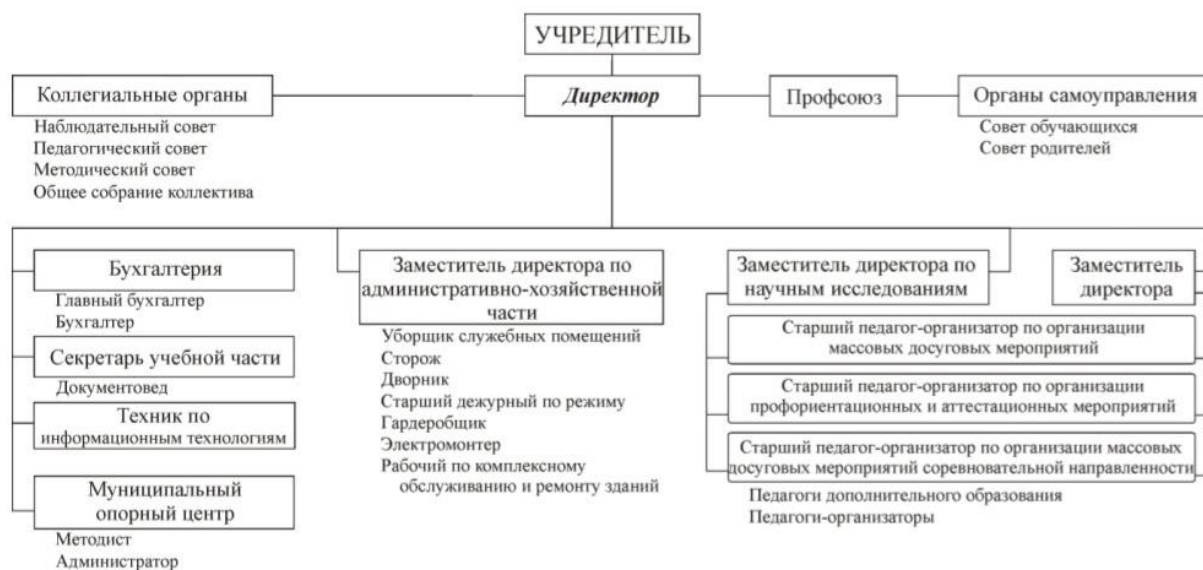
УЧРЕДИТЕЛЬ

Коллегиальные органы

Наблюдательный совет
Педагогический совет
Методический совет
Общее собрание коллектива

*Директор*

Профсоюз

Органы самоуправления

Совет обучающихся
Совет родителей

Бухгалтерия

Главный бухгалтер
Бухгалтер

Секретарь учебной части

Документовед

Техник по информационным технологиям

Муниципальный опорный центр

Методист
Администратор

Заместитель директора по административно-хозяйственной части

Уборщик служебных помещений
Сторож
Дворник
Старший дежурный по режиму
Гардеробщик
Электромонтер
Рабочий по комплексному обслуживанию и ремонту зданий

Заместитель директора по научным исследованиям

Старший педагог-организатор по организации массовых досуговых мероприятий

Старший педагог-организатор по организации профориентационных и аттестационных мероприятий

Старший педагог-организатор по организации массовых досуговых мероприятий соревновательной направленности

Педагоги дополнительного образования
Педагоги-организаторы

Заместитель директора